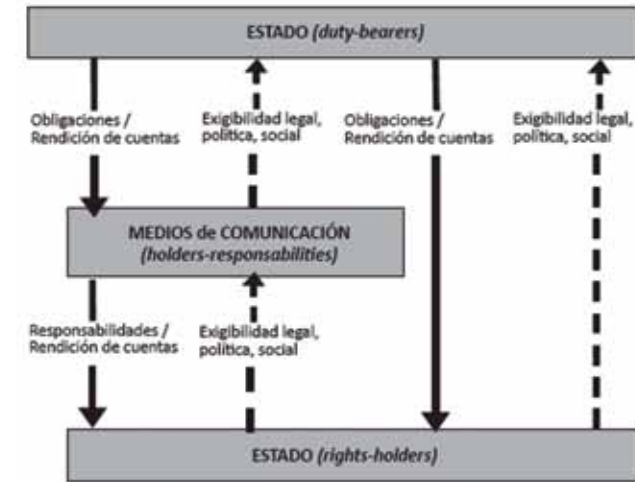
ESTADO *(duty-bearers)*

Obligaciones / Rendición de cuentas

Exigibilidad legal, política, social

Obligaciones / Rendición de cuentas

Exigibilidad legal, política, social

MEDIOS de COMUNICACIÓN *(holders-responsabilities)*

Responsabilidades / Rendición de cuentas

Exigibilidad legal, política, social

ESTADO *(rights-holders)*